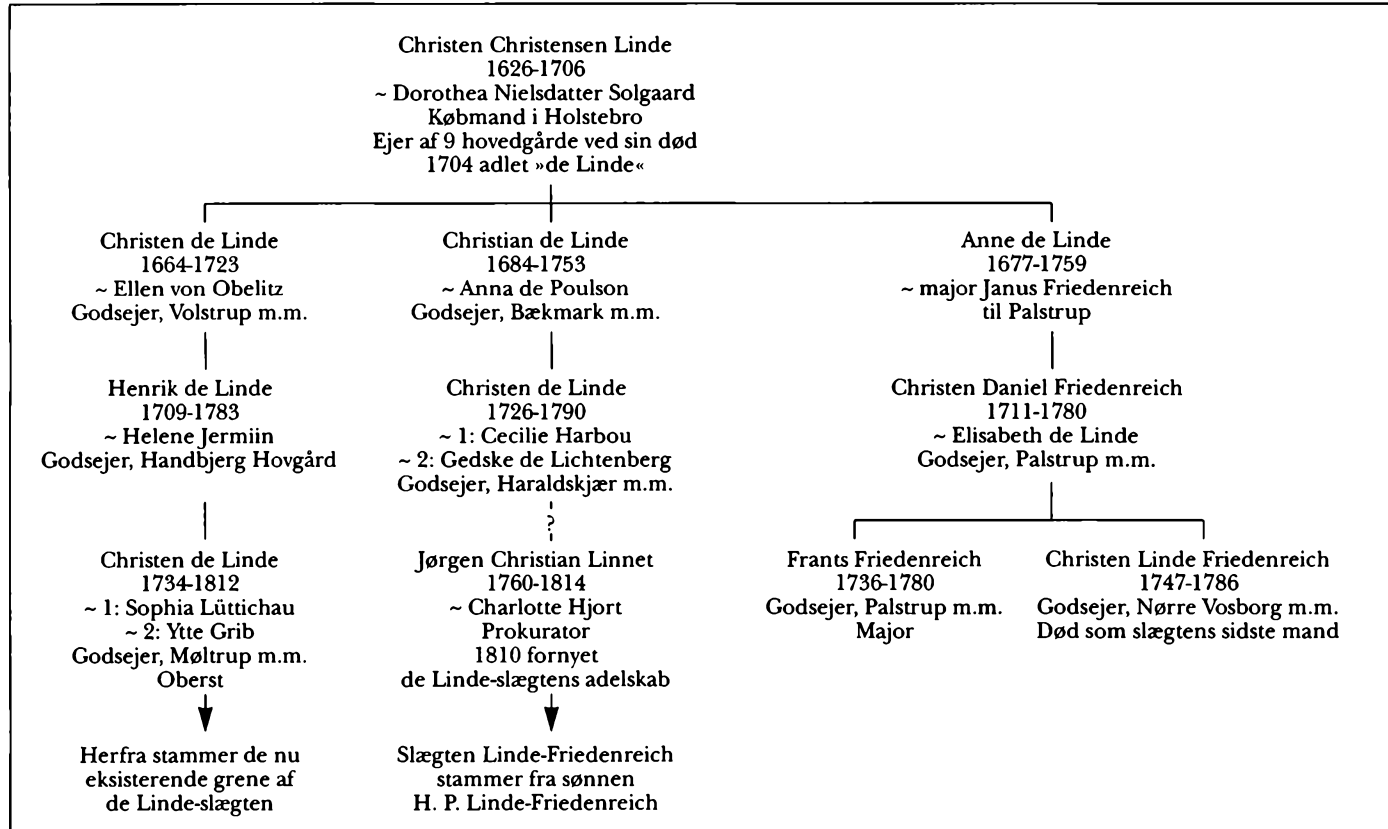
Christen Christensen Linde
1626-1706
~ Dorothea Nielsdatter Solgaard
Købmand i Holstebro
Ejer af 9 hovedgårde ved sin død
1704 adlet »de Linde«

Christen de Linde
1664-1723
~ Ellen von Obelitz
Godsejer, Volstrup m.m.

Henrik de Linde
1709-1783
~ Helene Jermiin
Godsejer, Handbjerg Hovgård

Christen de Linde
1734-1812
~ 1: Sophia Lüttichau
~ 2: Ytte Grib
Godsejer, Møltrup m.m.
Oberst

Herfra stammer de nu eksisterende grene af de Linde-slægten

Christian de Linde
1684-1753
~ Anna de Poulson
Godsejer, Bækmark m.m.

Christen de Linde
1726-1790
~ 1: Cecilie Harbou
~ 2: Gedske de Lichtenberg
Godsejer, Haraldskjær m.m.

?

Jørgen Christian Linnet
1760-1814
~ Charlotte Hjort
Prokurator
1810 fornyet
de Linde-slægtens adelskab

Slægten Linde-Friedenreich stammer fra sønnen H. P. Linde-Friedenreich

Anne de Linde
1677-1759
~ major Janus Friedenreich
til Palstrup

Christen Daniel Friedenreich
1711-1780
~ Elisabeth de Linde
Godsejer, Palstrup m.m.

Frants Friedenreich
1736-1780
Godsejer, Palstrup m.m.
Major

Christen Linde Friedenreich
1747-1786
Godsejer, Nørre Vosborg m.m.
Død som slægtens sidste mand